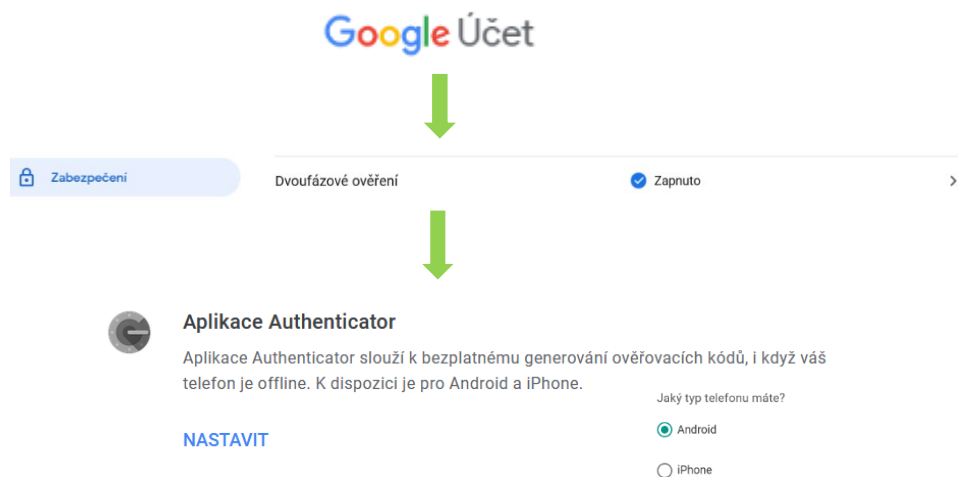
Google Účet

Zabezpečení

Dvoufázové ověření

Zapnuto

Aplikace Authenticator

Aplikace Authenticator slouží k bezplatnému generování ověřovacích kódů, i když váš telefon je offline. K dispozici je pro Android a iPhone.

NASTAVIT

Jaký typ telefonu máte?

Android

iPhone